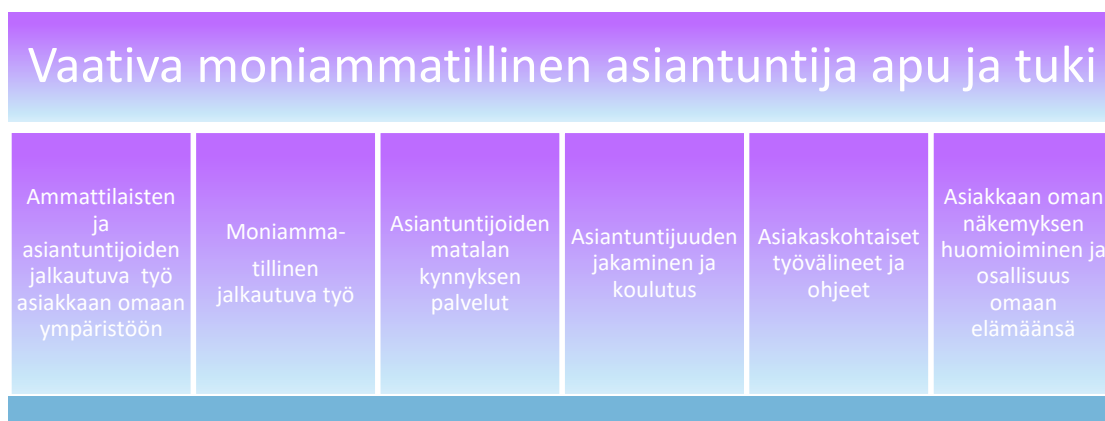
Vaativa moniammatillinen asiantuntija apu ja tuki

Ammattilaisten ja asiantuntijoiden jalkautuva työ asiakkaan omaan ympäristöön

Moniamma-tillinen jalkautuva työ

Asiantuntijoiden matalan kynnyksen palvelut

Asiantuntijuuden jakaminen ja koulutus

Asiakaskohtaiset työvälineet ja ohjeet

Asiakkaan oman näkemyksen huomioiminen ja osallisuus omaan elämäänsä